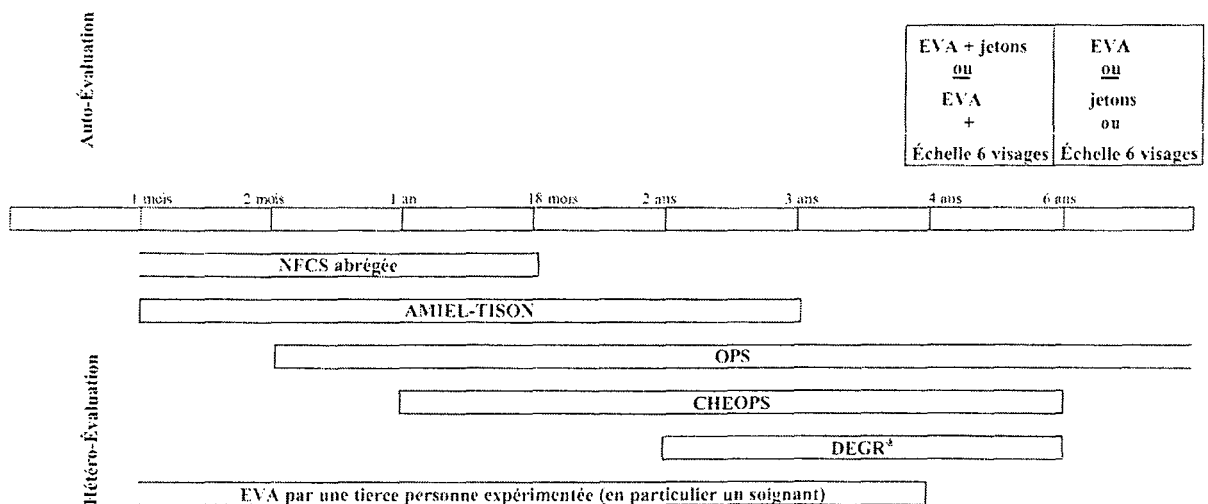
Auto-Évaluation

| EVA + jetons ou EVA + Échelle 6 visages | EVA ou jetons ou Échelle 6 visages |
|---|---|

1 mois 2 mois 1 an 18 mois 2 ans 3 ans 4 ans 6 ans

Hétéro-Évaluation

NFCS abrégée

AMIEL-TISON

OPS

CHEOPS

DEGR*

EVA par une tierce personne expérimentée (en particulier un soignant)